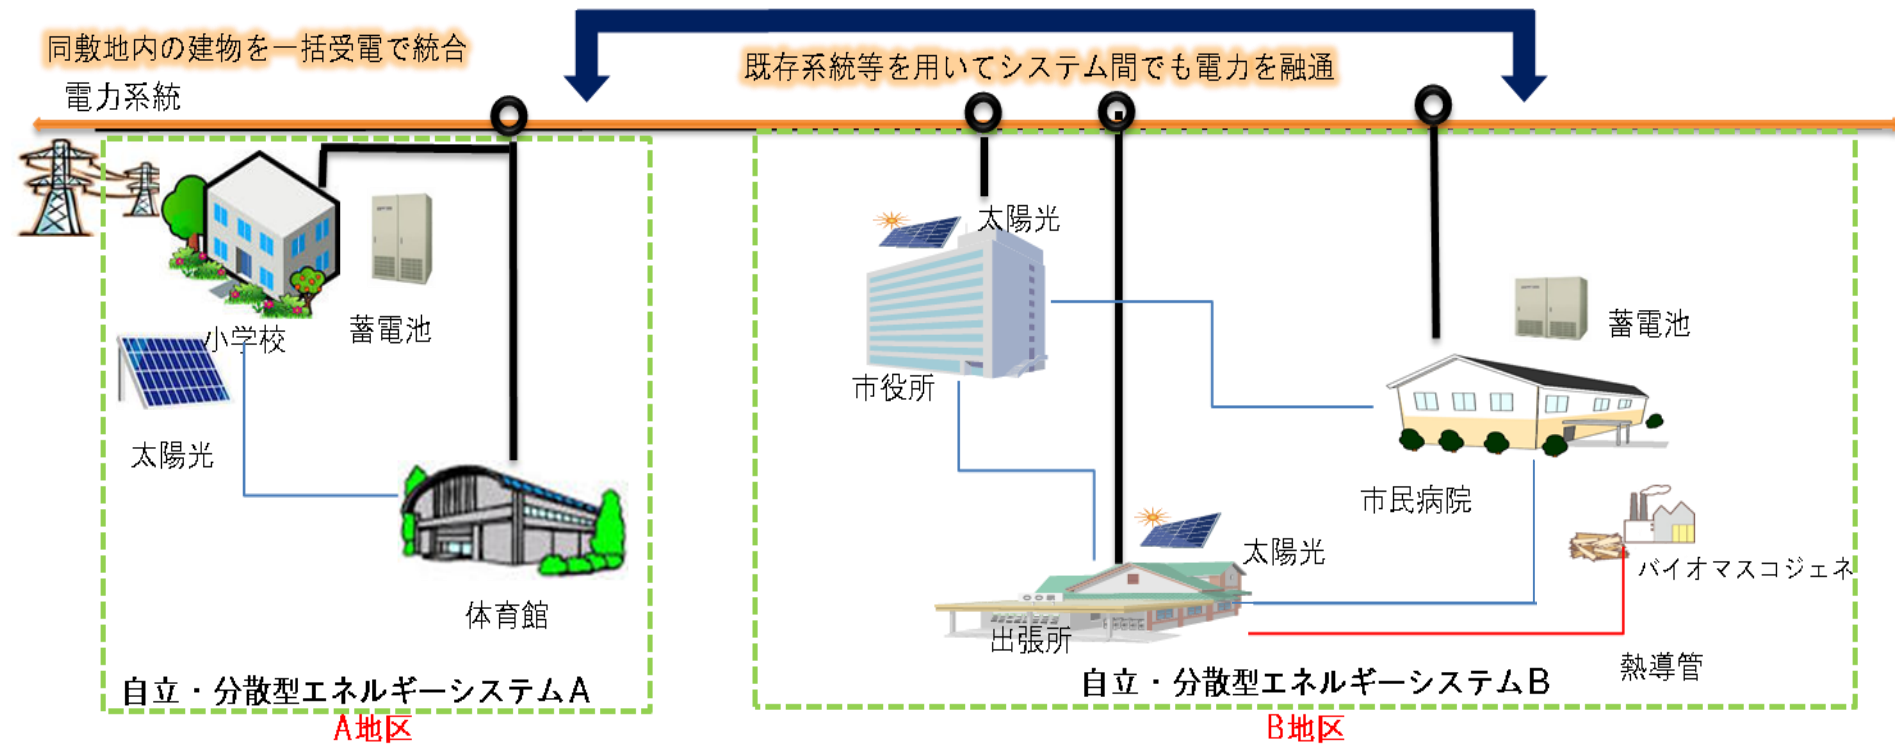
同敷地内の建物を一括受電で統合

既存系統等を用いてシステム間でも電力を融通

電力系統

小学校

蓄電池

太陽光

体育館

自立・分散型エネルギーシステムA

A地区

太陽光

市役所

蓄電池

市民病院

太陽光

バイオマスコジェネ

出張所

熱導管

自立・分散型エネルギーシステムB

B地区